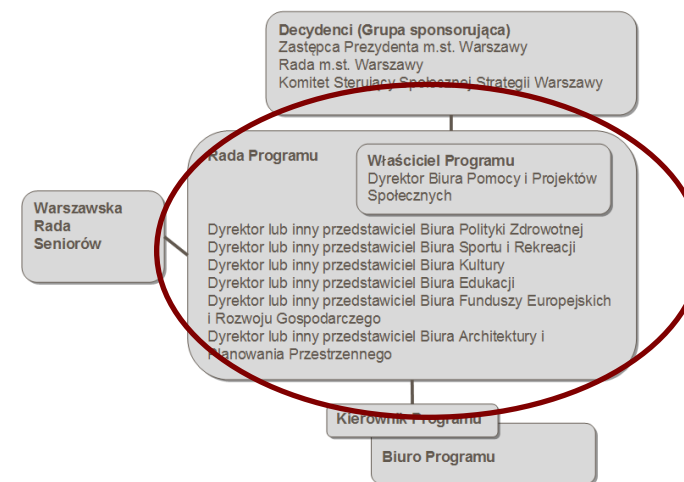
Decydenci (Grupa sponsorująca)
Zastępca Prezydenta m.st. Warszawy
Rada m.st. Warszawy
Komitet Sterujący Społecznej Strategii Warszawy

Rada Programu

Właściciel Programu
Dyrektor Biura Pomocy i Projektów Społecznych

Warszawska Rada Seniorów

Dyrektor lub inny przedstawiciel Biura Polityki Zdrowotnej
Dyrektor lub inny przedstawiciel Biura Sportu i Rekreacji
Dyrektor lub inny przedstawiciel Biura Kultury
Dyrektor lub inny przedstawiciel Biura Edukacji
Dyrektor lub inny przedstawiciel Biura Funduszy Europejskich i Rozwoju Gospodarczego
Dyrektor lub inny przedstawiciel Biura Architektury i Planowania Przestrzennego

Kierownik Programu

Biuro Programu